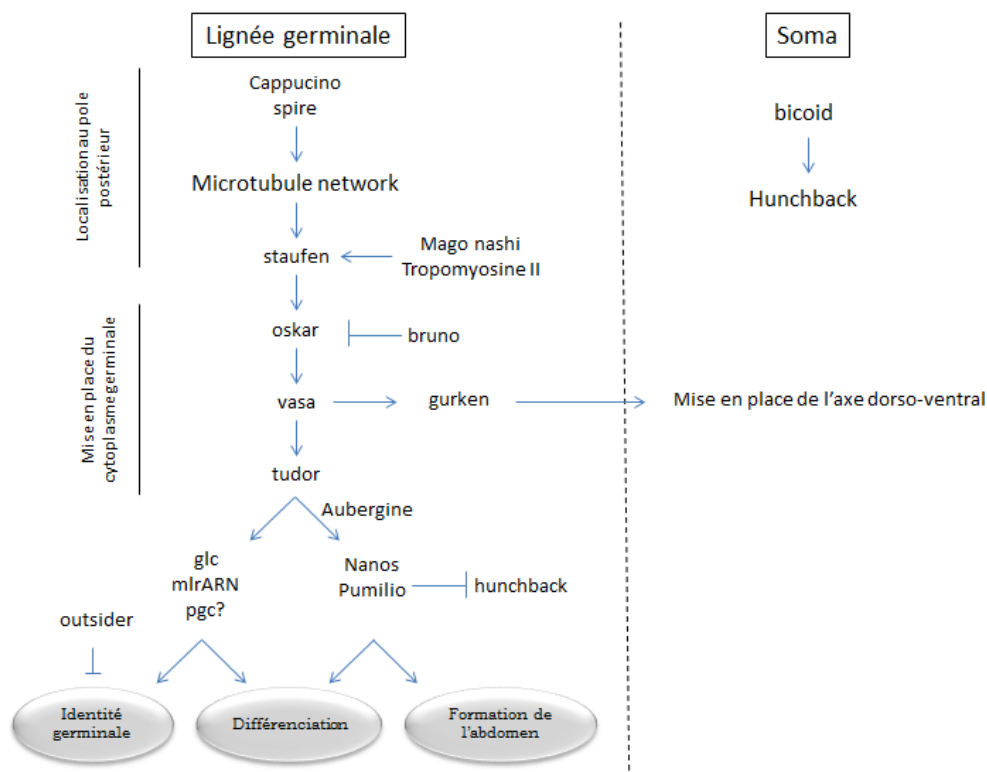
Lignée germinale

Soma

Localisation au pole postérieur

Mise en place du cytoplasme germinale

Cappucino
spire

Microtubule network

staufen

Mago nashi
Tropomyosine II

oskar

bruno

vasa

gurken

Mise en place de l'axe dorso-ventral

tudor

Aubergine

glc
mlrARN
pgc?

Nanos
Pumilio

hunchback

outsider

Identité germinale

Différenciation

Formation de l'abdomen

bicoid

Hunchback